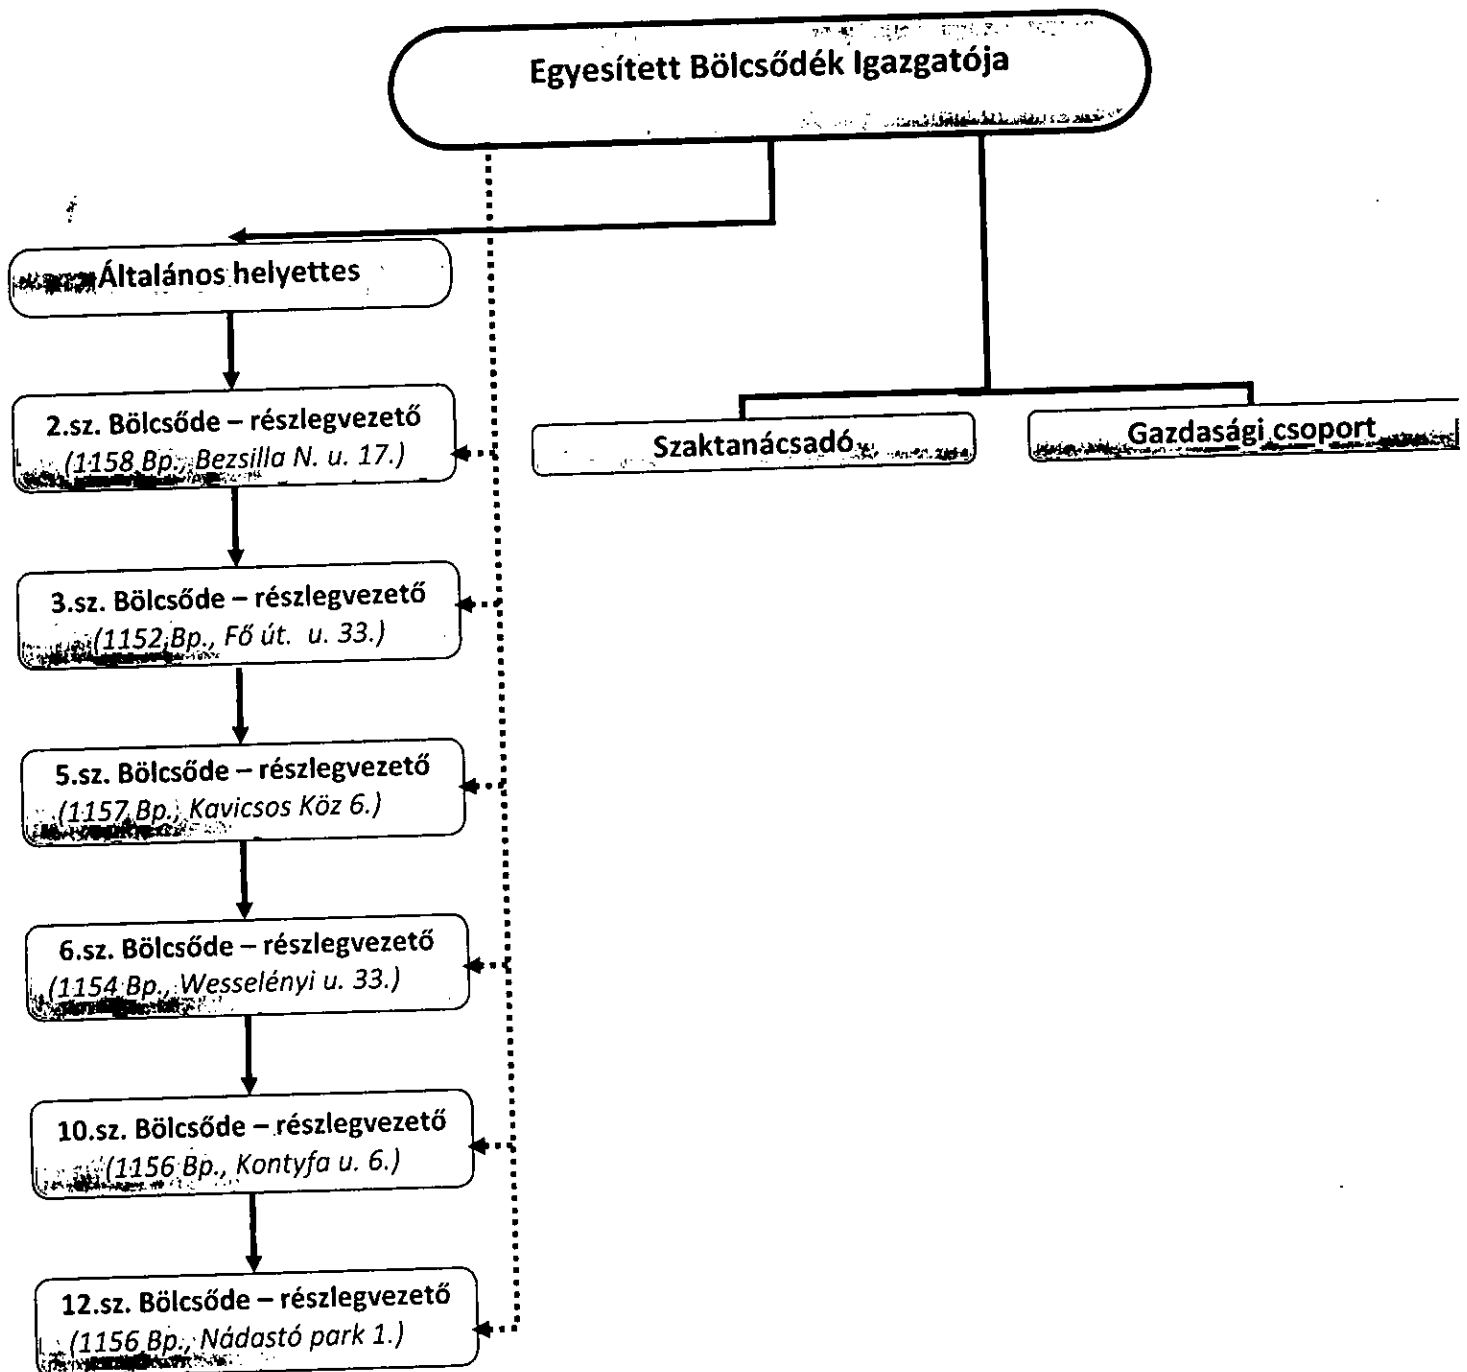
Egyesített Bölcsődék Igazgatója

Általános helyettes

Szaktanácsadó

Gazdasági csoport

2.sz. Bölcsőde – részlegvezető
(1158 Bp., Bezsilla N. u. 17.)

3.sz. Bölcsőde – részlegvezető
(1152 Bp., Fő út. u. 33.)

5.sz. Bölcsőde – részlegvezető
(1157 Bp., Kavicsos Köz 6.)

6.sz. Bölcsőde – részlegvezető
(1154 Bp., Wesselényi u. 33.)

10.sz. Bölcsőde – részlegvezető
(1156 Bp., Kontyfa u. 6.)

12.sz. Bölcsőde – részlegvezető
(1156 Bp., Nádastó park 1.)